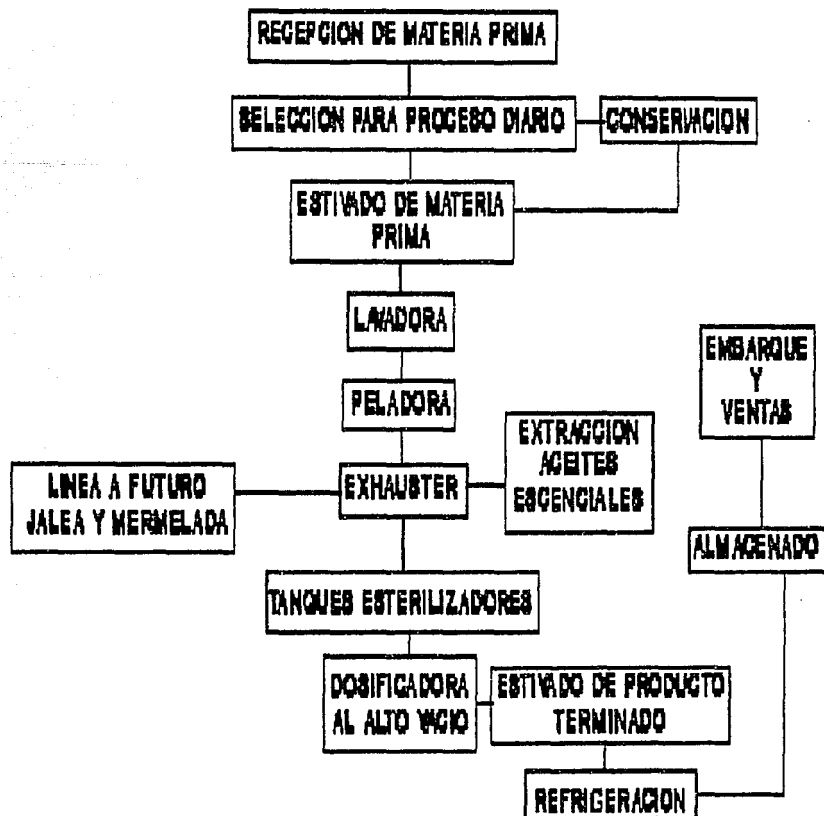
RECEPCION DE MATERIA PRIMA

SELECCION PARA PROCESO DIARIO

CONSERVACION

ESTIVADO DE MATERIA PRIMA

LAVADORA

PELADORA

EMBARQUE Y VENTAS

EXTRACCION ACEITES ESCENCIALES

LINEA A FUTURO JALEA Y MERMELADA

EXHAUSTER

ALMACENADO

TANQUES ESTERILIZADORES

DOSIFICADORA AL ALTO VACIO

ESTIVADO DE PRODUCTO TERMINADO

REFRIGERACION